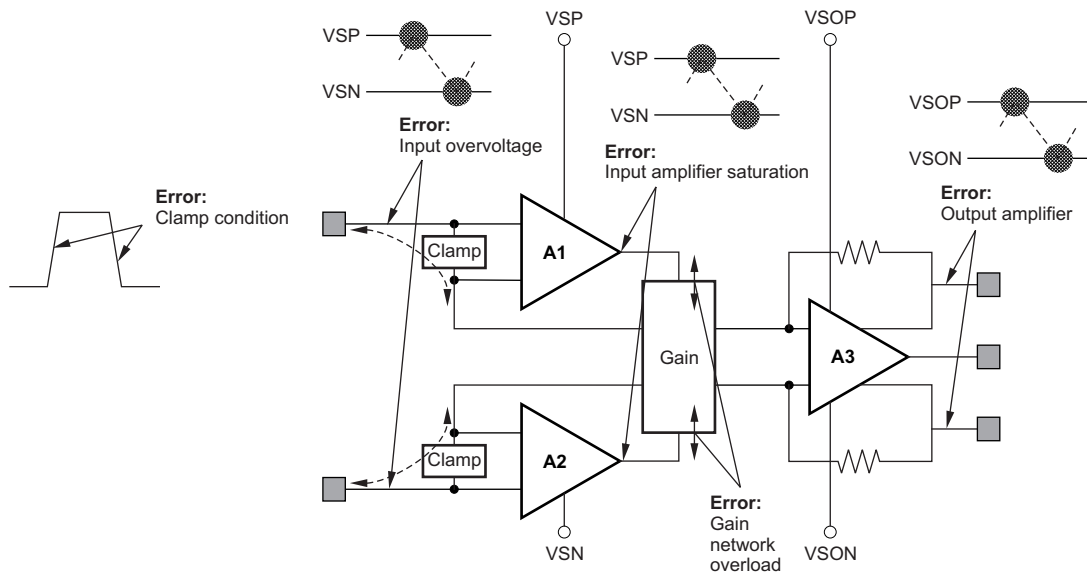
VSP
VSN
VSP
VSOP
VSP
VSN
VSOP
VSON

Error:
Input overvoltage

Error:
Input amplifier saturation

Error:
Clamp condition

Error:
Output amplifier

Clamp
A1
Gain
A3
Clamp
A2

Error:
Gain network overload

VSN
VSON